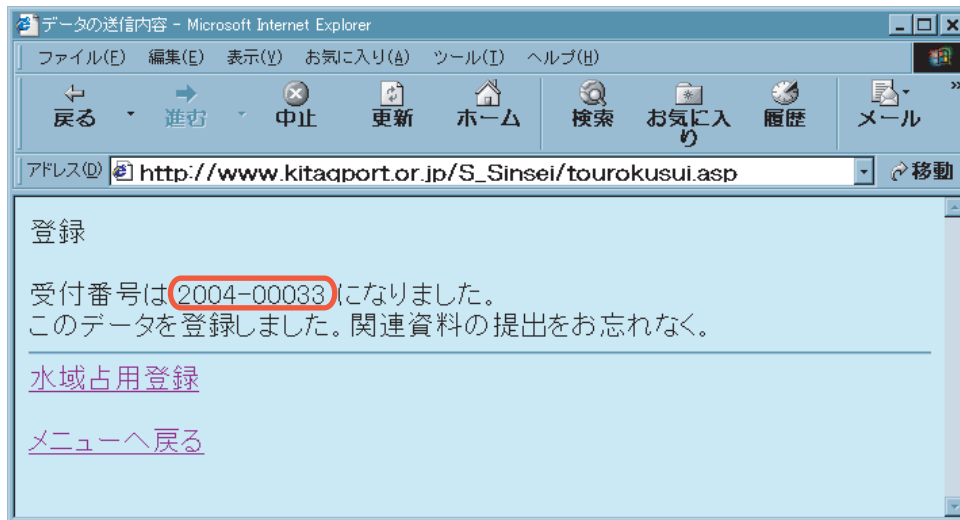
データの送信内容 - Microsoft Internet Explorer

ファイル(F) 編集(E) 表示(V) お気に入り(A) ツール(T) ヘルプ(H)

戻る 進む 中止 更新 ホーム 検索 お気に入り 履歴 メール

アドレス(D) http://www.kitaqport.or.jp/S_Sinsei/tourokusui.asp 移動

登録

受付番号は2004-00033になりました。
このデータを登録しました。関連資料の提出をお忘れなく。

水域占用登録

メニューへ戻る